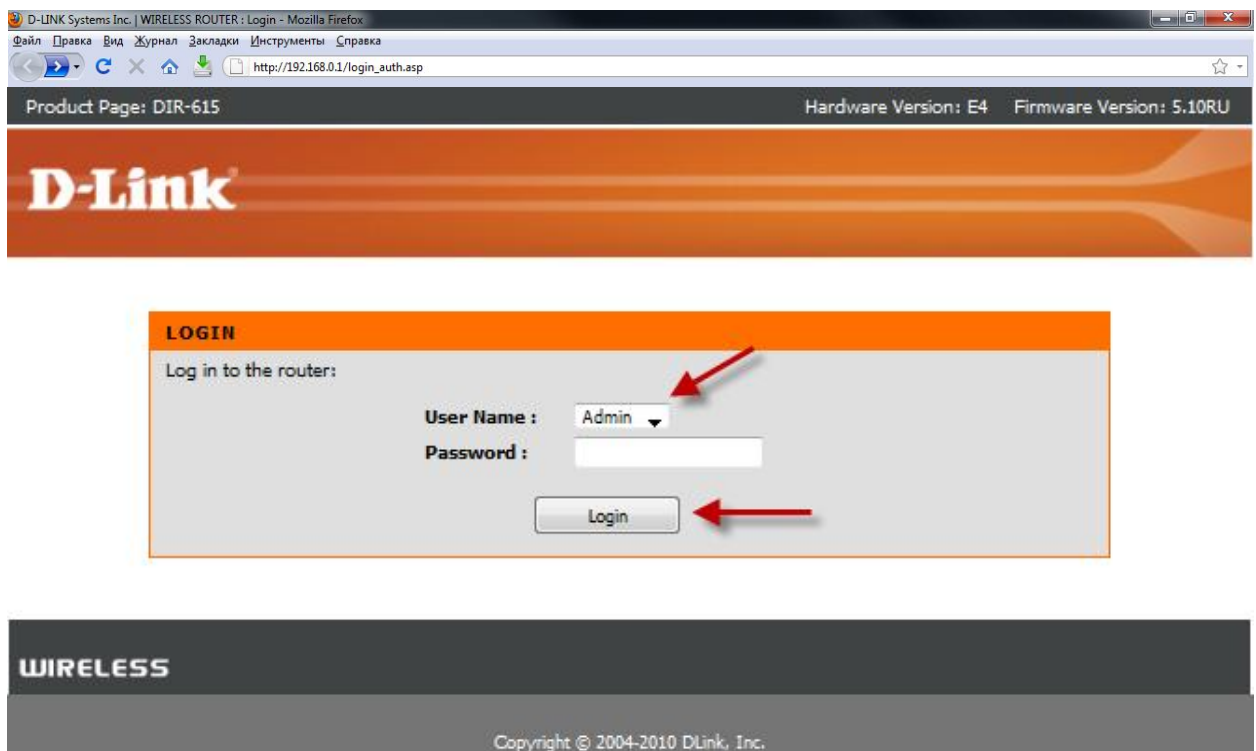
D-LINK Systems Inc. | WIRELESS ROUTER : Login - Mozilla Firefox

Файл Правка Вид Журнал Закладки Инструменты Справка

http://192.168.0.1/login_auth.asp

Product Page: DIR-615

Hardware Version: E4 Firmware Version: 5.10RU

D-Link

LOGIN

Log in to the router:

User Name : Admin

Password :

Login

WIRELESS

Copyright © 2004-2010 DLink, Inc.